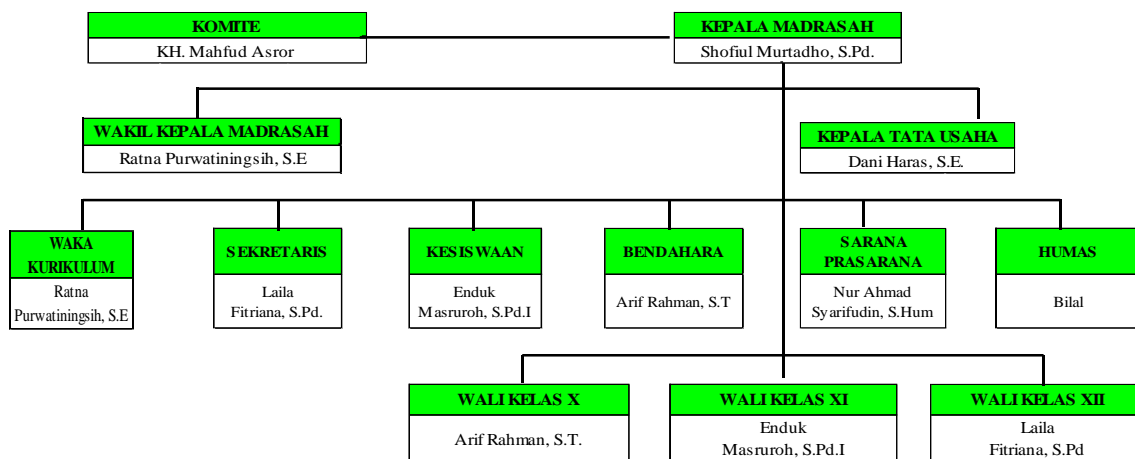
KOMITE
KH. Mahfud Asror

KEPALA MADRASAH
Shofiul Murtadho, S.Pd.

WAKIL KEPALA MADRASAH
Ratna Purwatiningsih, S.E

KEPALA TATA USAHA
Dani Haras, S.E.

WAKA KURIKULUM
Ratna Purwatiningsih, S.E

SEKRETARIS
Laila Fitriana, S.Pd.

KESISWAAN
Enduk Masruroh, S.Pd.I

BENDAHARA
Arif Rahman, S.T

SARANA PRASARANA
Nur Ahmad Syarifudin, S.Hum

HUMAS
Bilal

WALI KELAS X
Arif Rahman, S.T.

WALI KELAS XI
Enduk Masruroh, S.Pd.I

WALI KELAS XII
Laila Fitriana, S.Pd